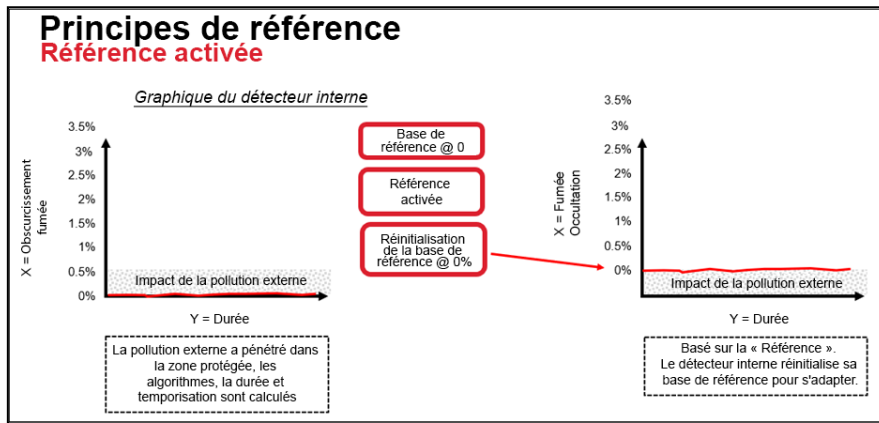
Principes de référence
Référence activée

Graphique du détecteur interne

X = Obscurcissement fumée

3.5%
3%
2.5%
2%
1.5%
1%
0.5%
0%

Impact de la pollution externe

Y = Durée

La pollution externe a pénétré dans la zone protégée, les algorithmes, la durée et temporisation sont calculés

Base de référence @ 0

Référence activée

Réinitialisation de la base de référence @ 0%

X = Fumée Occultation

3.5%
3%
2.5%
2%
1.5%
1%
0.5%
0%

Impact de la pollution externe

Y = Durée

Basé sur la « Référence ». Le détecteur interne réinitialise sa base de référence pour s'adapter.